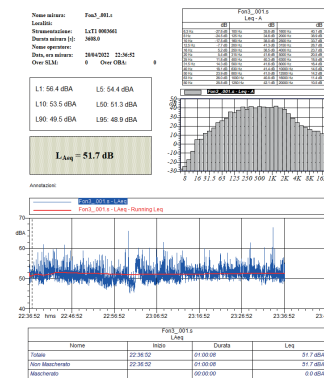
Nome misura: Fon3_001.s
Località:
Strumentazione: LxT1 0003661
Durata misura [s]: 3600.0
Nome operatore:
Data, ora misura: 20/04/2022 22:36:52
Over SLM: 0 Over OBA: 0

Fon3_001.s
Leq - A

L1: 56.4 dBA L5: 54.4 dBA
L10: 53.5 dBA L50: 51.3 dBA
L90: 49.5 dBA L95: 48.9 dBA

$L_{Aeq}$ = 51.7 dB

Fon3_001.s Leq - A

8 16 31.5 63 125 250 500 1K 2K 4K 8K 16

Annotazioni:

Fon3_001.s - LAeq
Fon3_001.s - LAeq - Running Leq

70
dBA
60
50
40

22:36:52 hms 22:46:52 22:56:52 23:06:52 23:16:52 23:26:52 23:36:52

Fon3_001.s
LAeq

| Nome | Inizio | Durata | Leq |
|---|---|---|---|
| Totale | 22:36:52 | 01:00:06 | 51.7 dBA |
| Non Mascherato | 22:36:52 | 01:00:06 | 51.7 dBA |
| Mascherato | | 00:00:00 | 0.0 dBA |